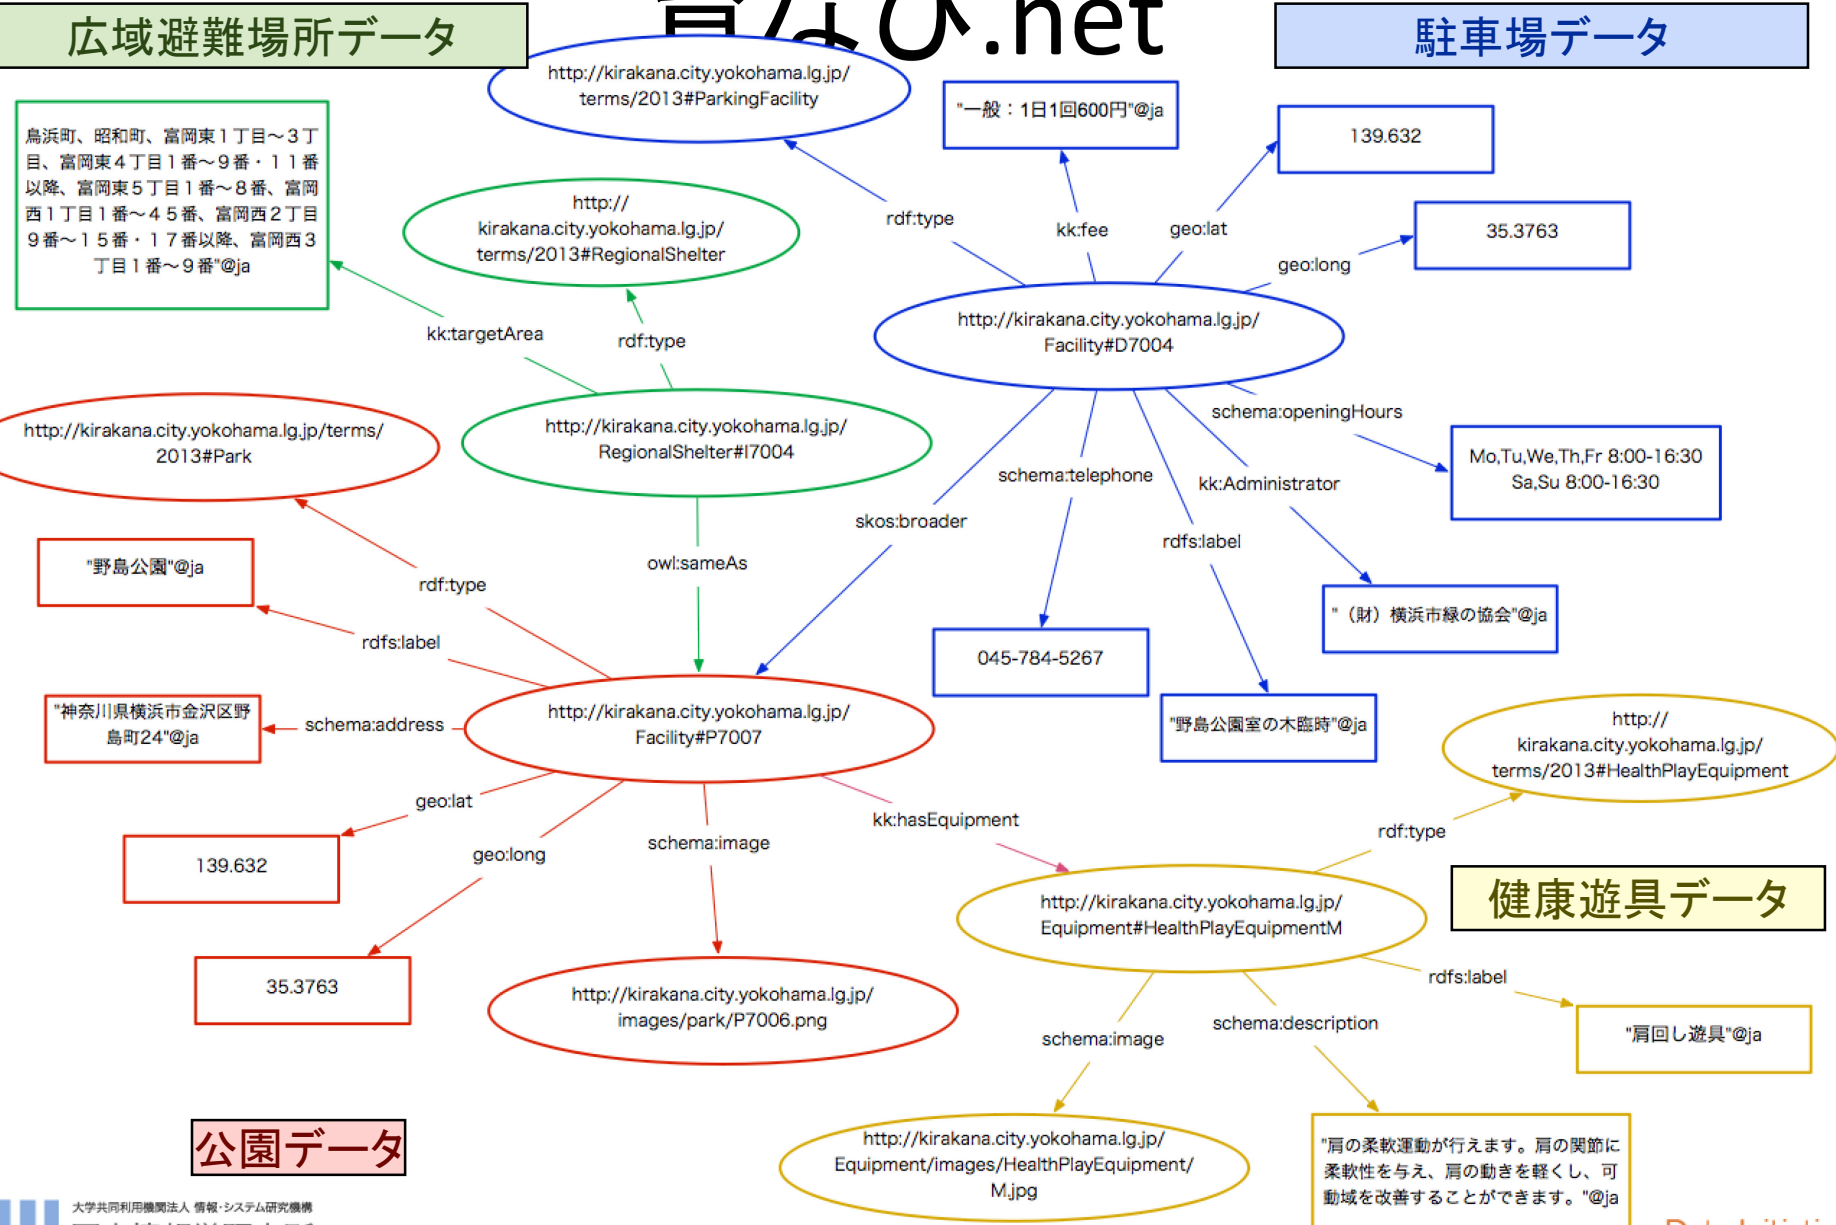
広域避難場所データ

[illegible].net

駐車場データ

http://kirakana.city.yokohama.lg.jp/terms/2013#ParkingFacility

"一般：1日1回600円"@ja

139.632

35.3763

鳥浜町、昭和町、富岡東１丁目～３丁目、富岡東４丁目１番～９番・１１番以降、富岡東５丁目１番～８番、富岡西１丁目１番～４５番、富岡西２丁目９番～１５番・１７番以降、富岡西３丁目１番～９番"@ja

http://kirakana.city.yokohama.lg.jp/terms/2013#RegionalShelter

rdf:type

kk:fee

geo:lat

geo:long

http://kirakana.city.yokohama.lg.jp/Facility#D7004

kk:targetArea

rdf:type

http://kirakana.city.yokohama.lg.jp/terms/2013#Park

http://kirakana.city.yokohama.lg.jp/RegionalShelter#I7004

schema:openingHours

Mo,Tu,We,Th,Fr 8:00-16:30 Sa,Su 8:00-16:30

schema:telephone

kk:Administrator

skos:broader

rdfs:label

"野島公園"@ja

rdf:type

owl:sameAs

"（財）横浜市緑の協会"@ja

rdfs:label

045-784-5267

"野島公園室の木臨時"@ja

"神奈川県横浜市金沢区野島町24"@ja

schema:address

http://kirakana.city.yokohama.lg.jp/Facility#P7007

http://kirakana.city.yokohama.lg.jp/terms/2013#HealthPlayEquipment

geo:lat

kk:hasEquipment

139.632

geo:long

schema:image

rdf:type

http://kirakana.city.yokohama.lg.jp/Equipment#HealthPlayEquipmentM

健康遊具データ

35.3763

http://kirakana.city.yokohama.lg.jp/images/park/P7006.png

rdfs:label

"肩回し遊具"@ja

schema:image

schema:description

公園データ

http://kirakana.city.yokohama.lg.jp/Equipment/images/HealthPlayEquipment/M.jpg

"肩の柔軟運動が行えます。肩の関節に柔軟性を与え、肩の動きを軽くし、可動域を改善することができます。"@ja

大学共同利用機関法人 情報・システム研究機構